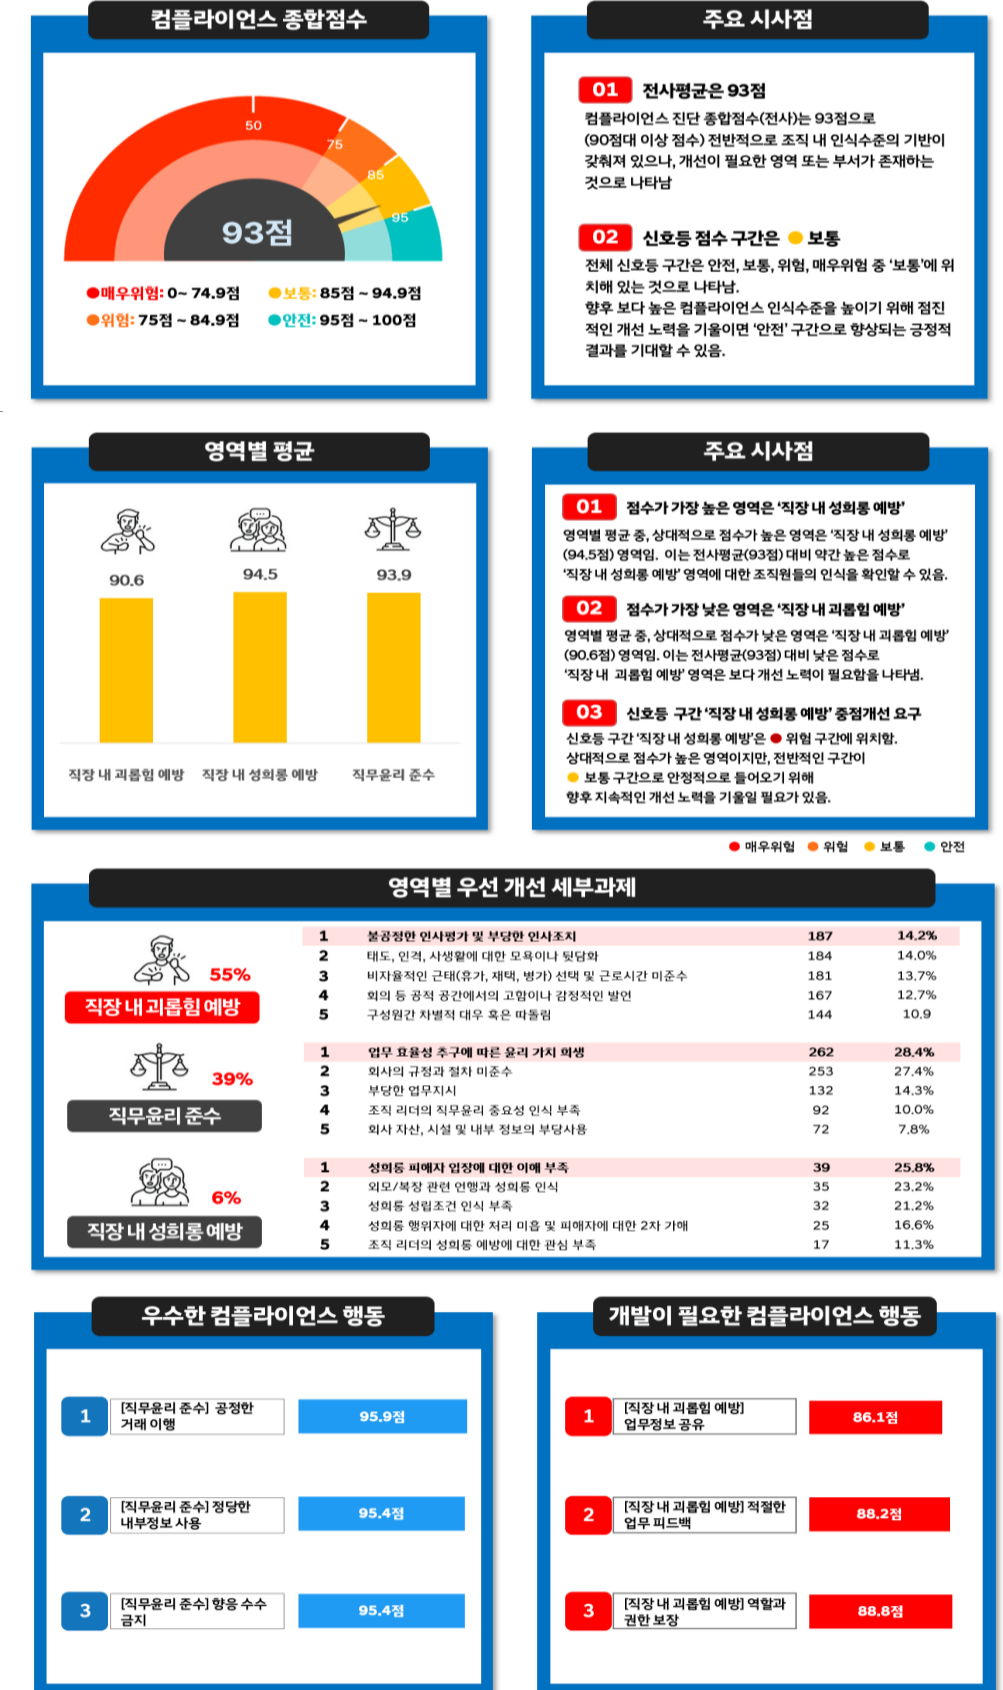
컴플라이언스 종합점수

50
75
85
95
93점

●매우위험: 0~ 74.9점
●위험: 75점 ~ 84.9점
●보통: 85점 ~ 94.9점
●안전: 95점 ~ 100점

주요 시사점

01 전사평균은 93점
컴플라이언스 진단 종합점수(전사)는 93점으로 (90점대 이상 점수) 전반적으로 조직 내 인식수준의 기반이 갖춰져 있으나, 개선이 필요한 영역 또는 부서가 존재하는 것으로 나타남

02 신호등 점수 구간은 ● 보통
전체 신호등 구간은 안전, 보통, 위험, 매우위험 중 '보통'에 위치해 있는 것으로 나타남.
향후 보다 높은 컴플라이언스 인식수준을 높이기 위해 점진적인 개선 노력을 기울이면 '안전' 구간으로 향상되는 긍정적 결과를 기대할 수 있음.

영역별 평균

90.6
94.5
93.9
직장 내 괴롭힘 예방
직장 내 성희롱 예방
직무윤리 준수

주요 시사점

01 점수가 가장 높은 영역은 '직장 내 성희롱 예방'
영역별 평균 중, 상대적으로 점수가 높은 영역은 '직장 내 성희롱 예방' (94.5점) 영역임. 이는 전사평균(93점) 대비 약간 높은 점수로 '직장 내 성희롱 예방' 영역에 대한 조직원들의 인식을 확인할 수 있음.

02 점수가 가장 낮은 영역은 '직장 내 괴롭힘 예방'
영역별 평균 중, 상대적으로 점수가 낮은 영역은 '직장 내 괴롭힘 예방' (90.6점) 영역임. 이는 전사평균(93점) 대비 낮은 점수로 '직장 내 괴롭힘 예방' 영역은 보다 개선 노력이 필요함을 나타냄.

03 신호등 구간 '직장 내 성희롱 예방' 중점개선 요구
신호등 구간 '직장 내 성희롱 예방'은 ● 위험 구간에 위치함.
상대적으로 점수가 높은 영역이지만, 전반적인 구간이
● 보통 구간으로 안정적으로 들어오기 위해
향후 지속적인 개선 노력을 기울일 필요가 있음.

● 매우위험 ● 위험 ● 보통 ● 안전

영역별 우선 개선 세부과제

55%
직장 내 괴롭힘 예방

| 1 | 불공정한 인사평가 및 부당한 인사조치 | 187 | 14.2% |
|---|---|---|---|
| 2 | 태도, 인격, 사생활에 대한 모욕이나 뒷담화 | 184 | 14.0% |
| 3 | 비자율적인 근태(휴가, 재택, 병가) 선택 및 근로시간 미준수 | 181 | 13.7% |
| 4 | 회의 등 공적 공간에서의 고함이나 감정적인 발언 | 167 | 12.7% |
| 5 | 구성원간 차별적 대우 혹은 따돌림 | 144 | 10.9 |

39%
직무윤리 준수

| 1 | 업무 효율성 추구에 따른 윤리 가치 희생 | 262 | 28.4% |
|---|---|---|---|
| 2 | 회사의 규정과 절차 미준수 | 253 | 27.4% |
| 3 | 부당한 업무지시 | 132 | 14.3% |
| 4 | 조직 리더의 직무윤리 중요성 인식 부족 | 92 | 10.0% |
| 5 | 회사 자산, 시설 및 내부 정보의 부당사용 | 72 | 7.8% |

6%
직장 내 성희롱 예방

| 1 | 성희롱 피해자 입장에 대한 이해 부족 | 39 | 25.8% |
|---|---|---|---|
| 2 | 외모/복장 관련 언행과 성희롱 인식 | 35 | 23.2% |
| 3 | 성희롱 성립조건 인식 부족 | 32 | 21.2% |
| 4 | 성희롱 행위자에 대한 처리 미흡 및 피해자에 대한 2차 가해 | 25 | 16.6% |
| 5 | 조직 리더의 성희롱 예방에 대한 관심 부족 | 17 | 11.3% |

우수한 컴플라이언스 행동

1 [직무윤리 준수] 공정한 거래 이행 95.9점
2 [직무윤리 준수] 정당한 내부정보 사용 95.4점
3 [직무윤리 준수] 향응 수수 금지 95.4점

개발이 필요한 컴플라이언스 행동

1 [직장 내 괴롭힘 예방] 업무정보 공유 86.1점
2 [직장 내 괴롭힘 예방] 적절한 업무 피드백 88.2점
3 [직장 내 괴롭힘 예방] 역할과 권한 보장 88.8점